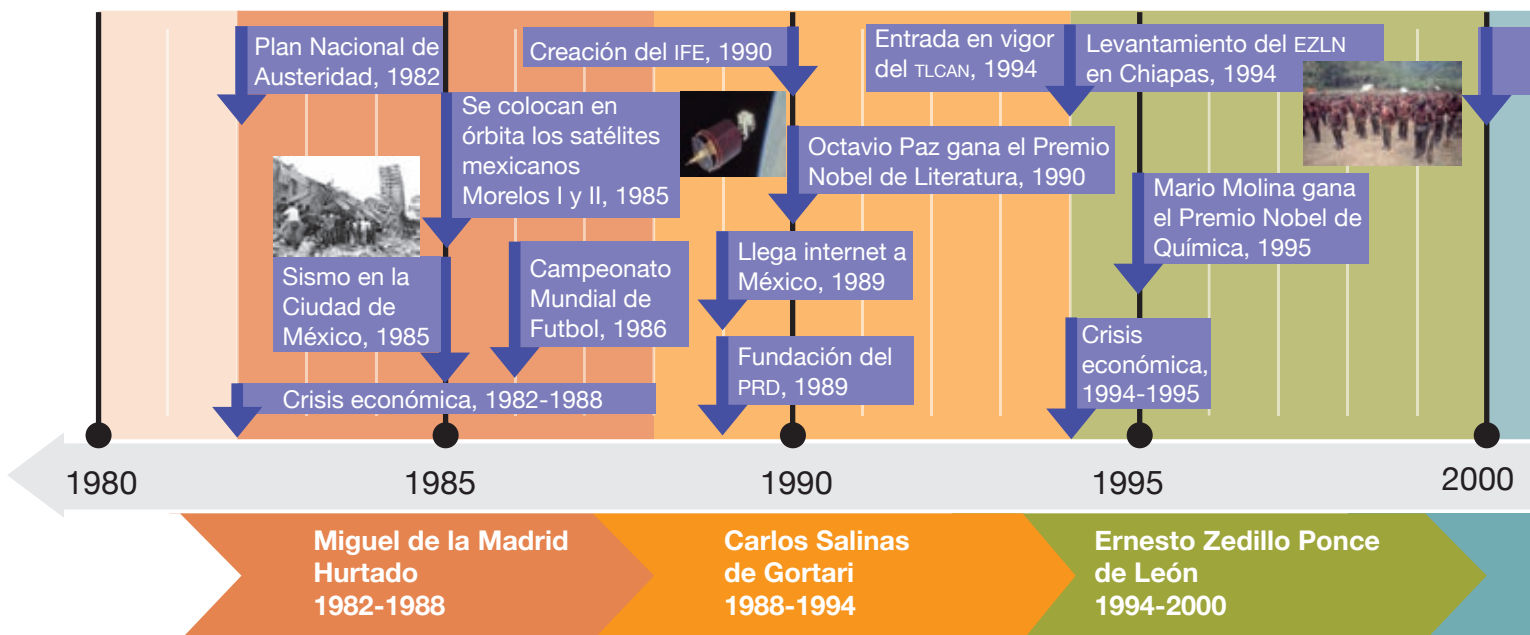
Plan Nacional de Austeridad, 1982

Creación del IFE, 1990

Entrada en vigor del TLCAN, 1994

Levantamiento del EZLN en Chiapas, 1994

Se colocan en órbita los satélites mexicanos Morelos I y II, 1985

Octavio Paz gana el Premio Nobel de Literatura, 1990

Mario Molina gana el Premio Nobel de Química, 1995

Sismo en la Ciudad de México, 1985

Campeonato Mundial de Futbol, 1986

Llega internet a México, 1989

Fundación del PRD, 1989

Crisis económica, 1994-1995

Crisis económica, 1982-1988

1980

1985

1990

1995

2000

Miguel de la Madrid Hurtado 1982-1988

Carlos Salinas de Gortari 1988-1994

Ernesto Zedillo Ponce de León 1994-2000